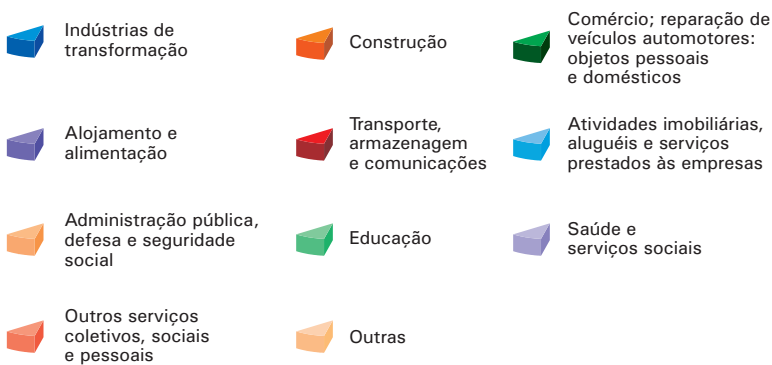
Indústrias de transformação

Construção

Comércio; reparação de veículos automotores: objetos pessoais e domésticos

Alojamento e alimentação

Transporte, armazenagem e comunicações

Atividades imobiliárias, aluguéis e serviços prestados às empresas

Administração pública, defesa e seguridade social

Educação

Saúde e serviços sociais

Outros serviços coletivos, sociais e pessoais

Outras